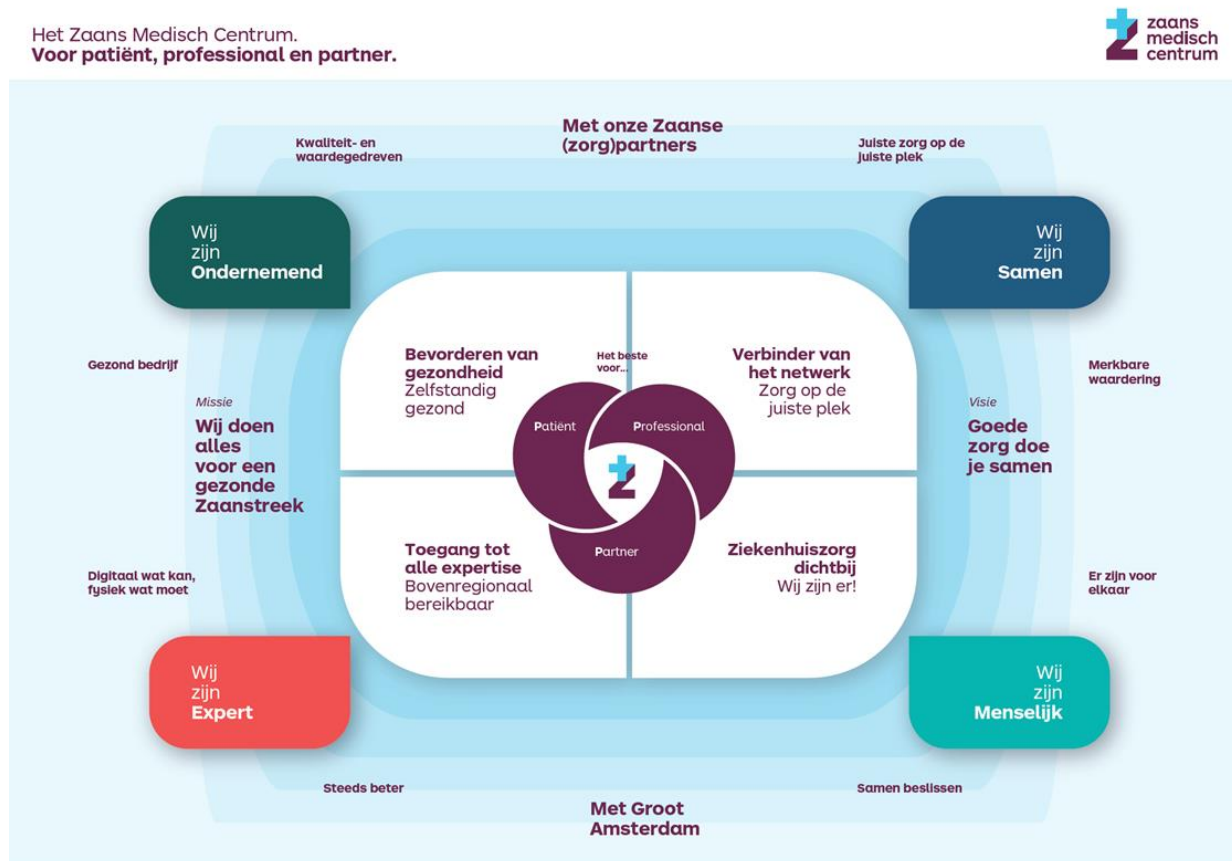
Het Zaans Medisch Centrum.
Voor patiënt, professional en partner.

zaans medisch centrum

Met onze Zaanse (zorg)partners

Kwaliteit- en waardegedreven

Juiste zorg op de juiste plek

Wij zijn Ondernemend

Wij zijn Samen

Gezond bedrijf

Merkbare waardering

Missie
Wij doen alles voor een gezonde Zaanstreek

Visie
Goede zorg doe je samen

Bevorderen van gezondheid
Zelfstandig gezond

Het beste voor...

Verbinder van het netwerk
Zorg op de juiste plek

Patiënt

Professional

Partner

Toegang tot alle expertise
Bovenregionaal bereikbaar

Ziekenhuiszorg dichtbij
Wij zijn er!

Digitaal wat kan, fysiek wat moet

Er zijn voor elkaar

Wij zijn Expert

Wij zijn Menselijk

Steeds beter

Samen beslissen

Met Groot Amsterdam